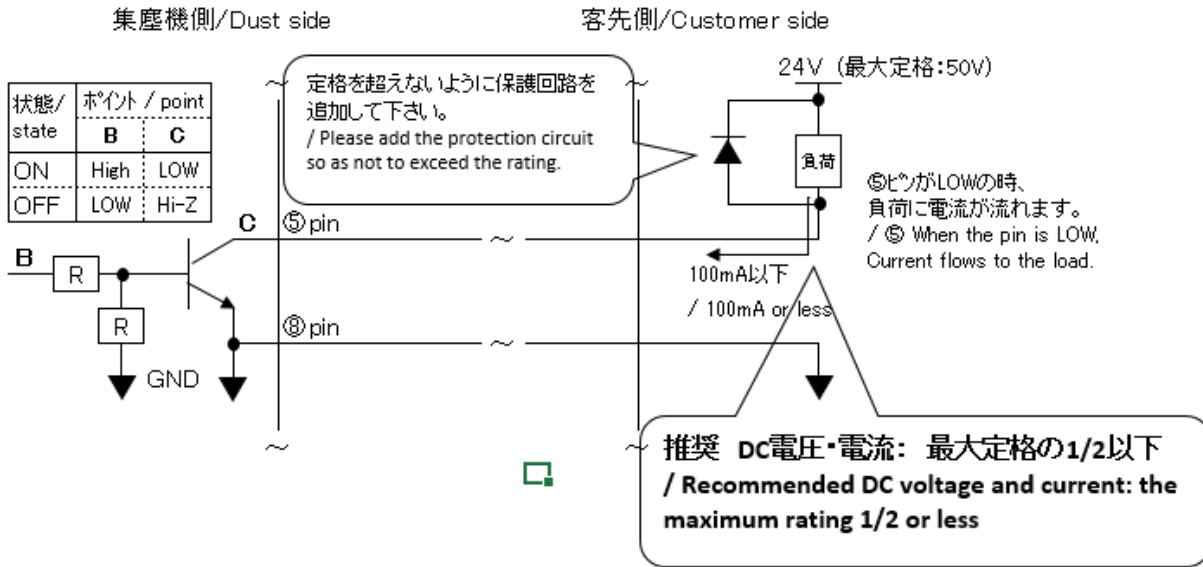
集塵機側/Dust side

客先側/Customer side

| 状態/ state | ポイント / point B | C |
|---|---|---|
| ON | High | LOW |
| OFF | LOW | Hi-Z |

定格を超えないように保護回路を追加して下さい。
/ Please add the protection circuit so as not to exceed the rating.

24V（最大定格:50V）

負荷

⑤ピンがLOWの時、負荷に電流が流れます。
/ ⑤ When the pin is LOW, Current flows to the load.

C

⑤pin

B

R

R

GND

⑧pin

~

~

~

~

~

~

100mA以下
/ 100mA or less

推奨 DC電圧・電流: 最大定格の1/2以下
/ Recommended DC voltage and current: the maximum rating 1/2 or less